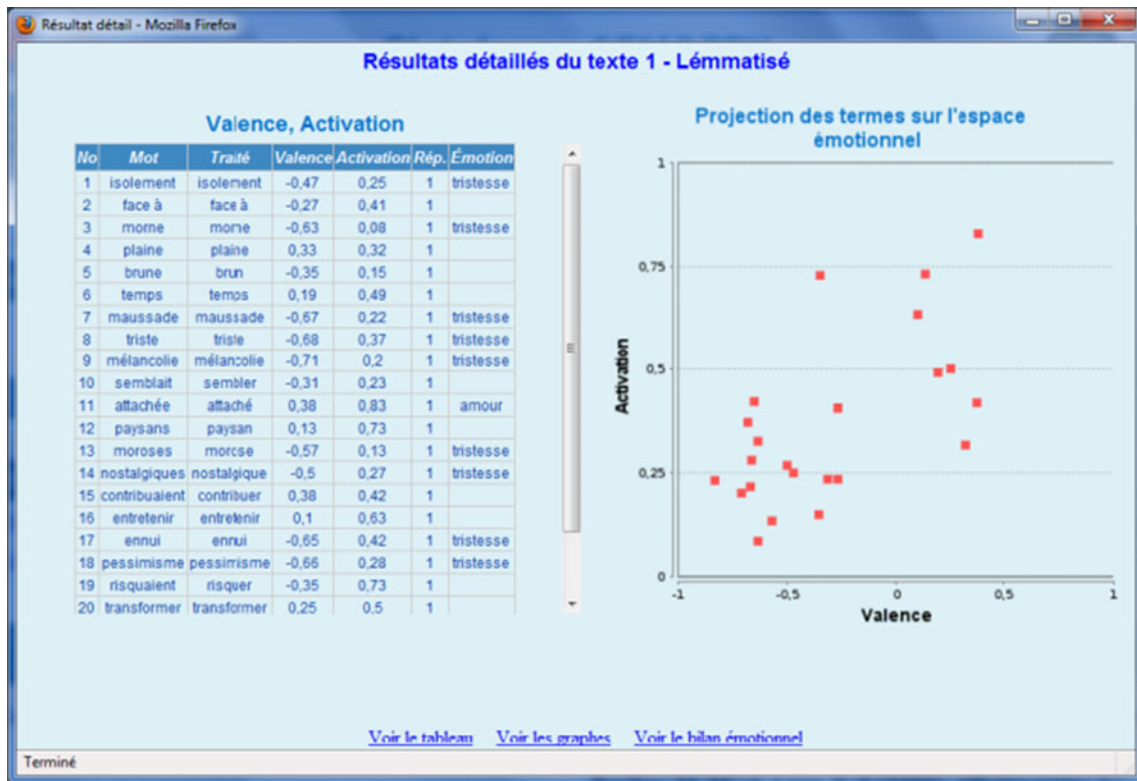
Résultat détail - Mozilla Firefox

Résultats détaillés du texte 1 - Lémmatisé

Valence, Activation

| No | Mot | Traité | Valence | Activation | Rép. | Émotion |
|---|---|---|---|---|---|---|
| 1 | isolement | isolement | -0,47 | 0,25 | 1 | tristesse |
| 2 | face à | face à | -0,27 | 0,41 | 1 | |
| 3 | morne | morne | -0,63 | 0,08 | 1 | tristesse |
| 4 | plaine | plaine | 0,33 | 0,32 | 1 | |
| 5 | brune | brun | -0,35 | 0,15 | 1 | |
| 6 | temps | temps | 0,19 | 0,49 | 1 | |
| 7 | maussade | maussade | -0,67 | 0,22 | 1 | tristesse |
| 8 | triste | triste | -0,68 | 0,37 | 1 | tristesse |
| 9 | mélancolie | mélancolie | -0,71 | 0,2 | 1 | tristesse |
| 10 | semblait | sembler | -0,31 | 0,23 | 1 | |
| 11 | attachée | attaché | 0,38 | 0,83 | 1 | amour |
| 12 | paysans | paysan | 0,13 | 0,73 | 1 | |
| 13 | moroses | morose | -0,57 | 0,13 | 1 | tristesse |
| 14 | nostalgiques | nostalgique | -0,5 | 0,27 | 1 | tristesse |
| 15 | contribuaient | contribuer | 0,38 | 0,42 | 1 | |
| 16 | entretenir | entretenir | 0,1 | 0,63 | 1 | |
| 17 | ennui | ennui | -0,65 | 0,42 | 1 | tristesse |
| 18 | pessimisme | pessimisme | -0,66 | 0,28 | 1 | tristesse |
| 19 | risquaient | risquer | -0,35 | 0,73 | 1 | |
| 20 | transformer | transformer | 0,25 | 0,5 | 1 | |

Projection des termes sur l'espace émotionnel

1
0,75
0,5
0,25
0
Activation
-1
-0,5
0
0,5
1
Valence

Voir le tableau Voir les graphes Voir le bilan émotionnel

Terminé